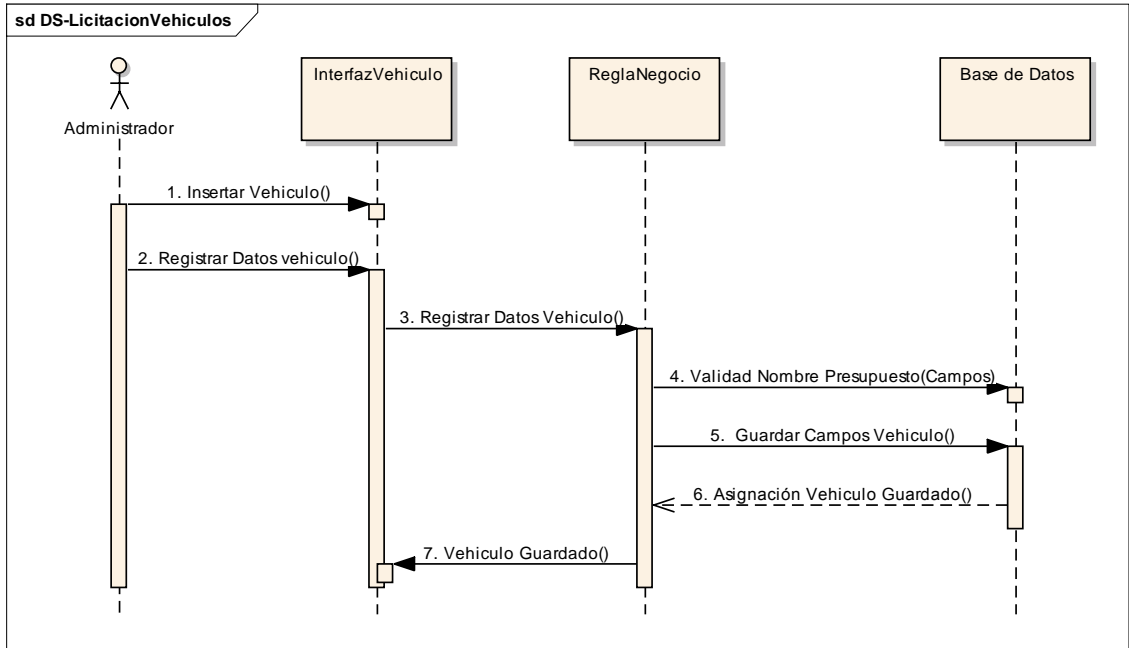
sd DS-LicitacionVehiculos

Administrador

InterfazVehiculo

ReglaNegocio

Base de Datos

1. Insertar Vehiculo()

2. Registrar Datos vehiculo()

3. Registrar Datos Vehiculo()

4. Validad Nombre Presupuesto(Campos)

5. Guardar Campos Vehiculo()

6. Asignación Vehiculo Guardado()

7. Vehiculo Guardado()